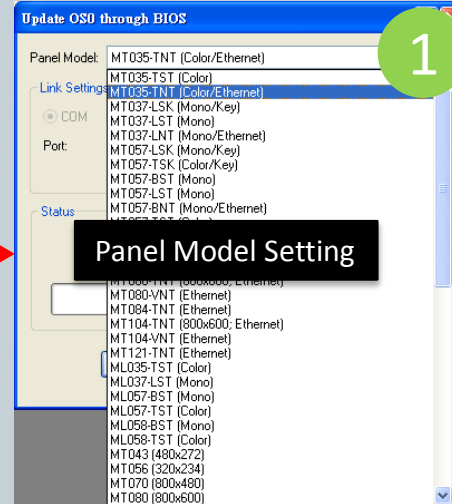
Update OS0 through BIOS

Panel Model: MT035-TNT (Color/Ethernet)

1

Link Settings

COM

Port:

Status

MT035-TST (Color)
MT035-TNT (Color/Ethernet)
MT037-LSK (Mono/Key)
MT037-LST (Mono)
MT037-LNT (Mono/Ethernet)
MT057-LSK (Mono/Key)
MT057-TSK (Color/Key)
MT057-BST (Mono)
MT057-LST (Mono)
MT057-BNT (Mono/Ethernet)
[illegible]

Panel Model Setting

MT080-TNT (800x600; Ethernet)
MT080-VNT (Ethernet)
MT084-TNT (Ethernet)
MT104-TNT (800x600; Ethernet)
MT104-VNT (Ethernet)
MT121-TNT (Ethernet)
ML035-TST (Color)
ML037-LST (Mono)
ML057-BST (Mono)
ML057-TST (Color)
ML058-BST (Mono)
ML058-TST (Color)
MT043 (480x272)
MT056 (320x234)
MT070 (800x480)
MT080 (800x600)